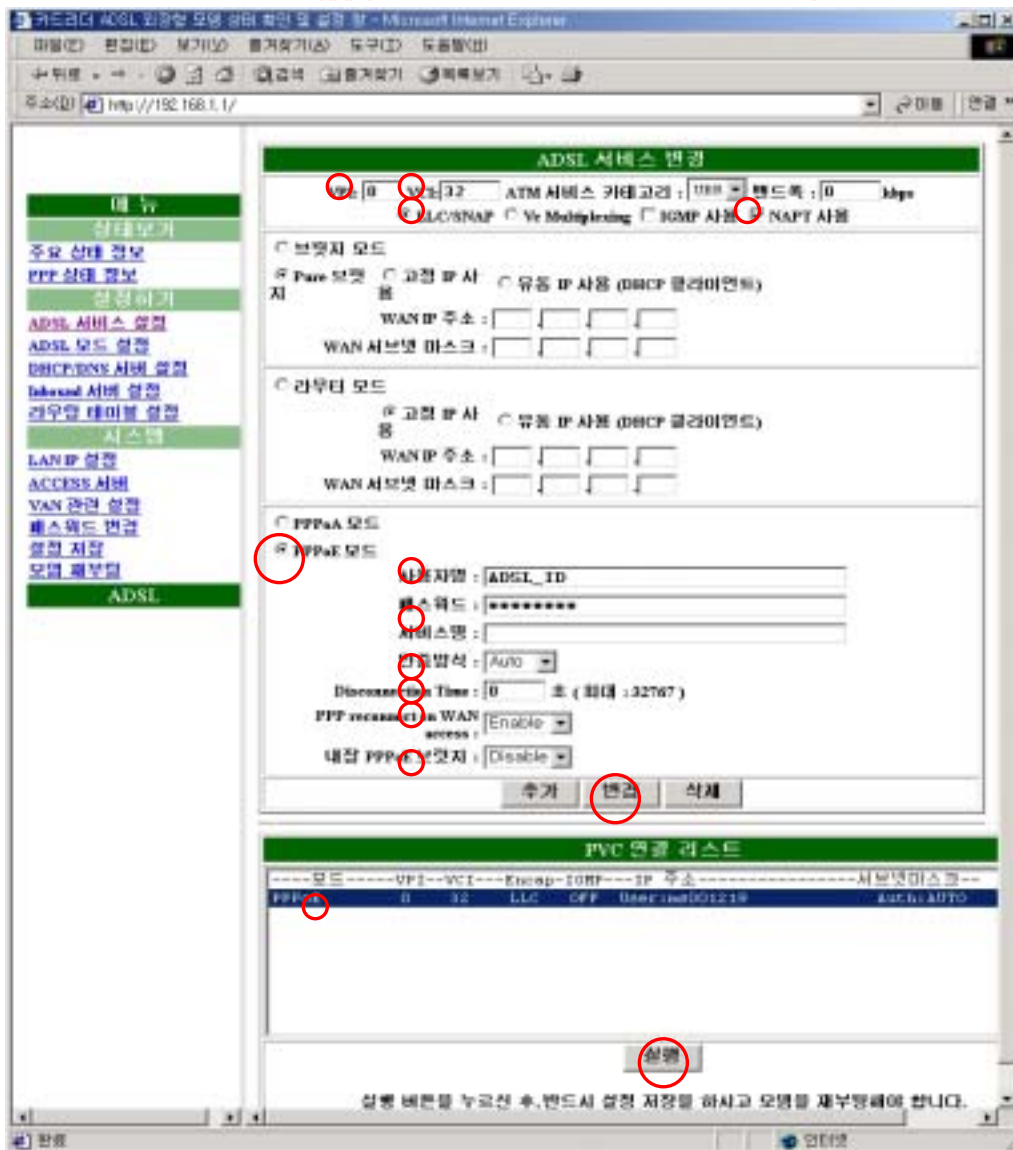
카드리더 ADSL 외장형 모뎀 상태 확인 및 설정 창 - Microsoft Internet Explorer

파일(F) 편집(E) 보기(V) 즐겨찾기(A) 도구(T) 도움말(H)

뒤로 · 검색 즐겨찾기 기록보기

주소(D) http://192.168.1.1/ 이동 연결

메 뉴
상태보기
주요 상태 정보
PPP 상태 정보
설정하기
ADSL 서비스 설정
ADSL 모드 설정
DHCP/DNS 서버 설정
Inbound 서버 설정
라우팅 테이블 설정
시스템
LAN IP 설정
ACCESS 서버
VAN 관련 설정
패스워드 변경
설정 저장
모뎀 재부팅
ADSL

ADSL 서비스 변경

VPI: 0 VCI: 32 ATM 서비스 카테고리 : UBR 밴드폭 : 0 kbps
LLC/SNAP Vc Multiplexing IGMP 사용 NAPT 사용

브릿지 모드
Pure 브릿지 고정 IP 사용 유동 IP 사용 (DHCP 클라이언트)
WAN IP 주소 :
WAN 서브넷 마스크 :

라우터 모드
고정 IP 사용 유동 IP 사용 (DHCP 클라이언트)
WAN IP 주소 :
WAN 서브넷 마스크 :

PPPoA 모드
PPPoE 모드
사용자명 : ADSL_ID
패스워드 : *********
서비스명 :
인증방식 : Auto
Disconnection Time : 0 초 ( 최대 : 32767 )
PPP reconnect on WAN access : Enable
내장 PPPoE 브릿지 : Disable

추가 변경 삭제

PVC 연결 리스트

----모드-----VPI--VCI---Encap-IGMP---IP 주소----------------서브넷마스크--
PPPoE 0 32 LLC OFF Username001219 Auth:AUTO

실행

실행 버튼을 누르신 후,반드시 설정 저장을 하시고 모뎀을 재부팅해야 합니다.

완료 인터넷